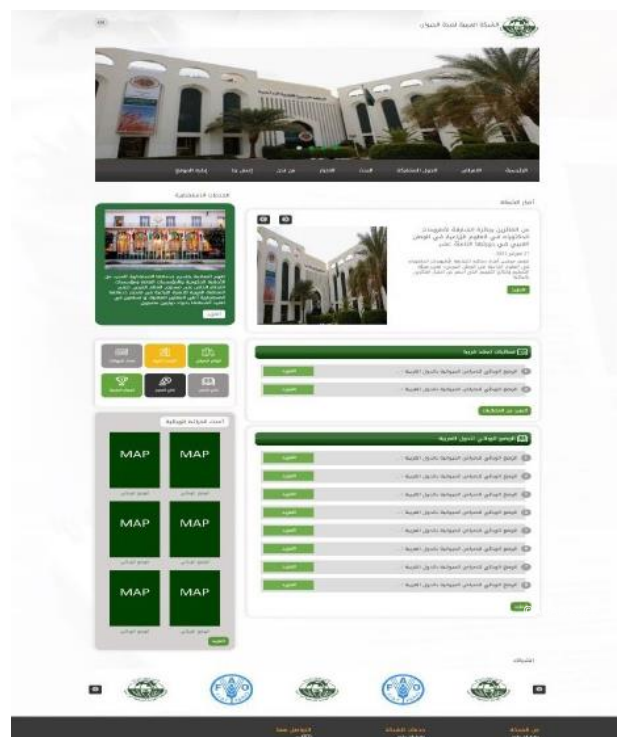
الشبكة العربية لصحة الحيوان

الرئيسية

أخبار المنظمة

من الفائزين بجائزة الخليفة للمبيدات الحشرية في العلوم الزراعية في الوطن العربي في دورتها الثالثة عشر

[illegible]

المزيد

الخدمات الاستشارية

المزيد

فعاليات المنظمة قريبا

المزيد من الفعاليات

الوضع الوبائي للدول العربية

المزيد

أحدث الخرائط الوبائية

MAP

MAP

MAP

MAP

MAP

MAP

المزيد

اشتراكات